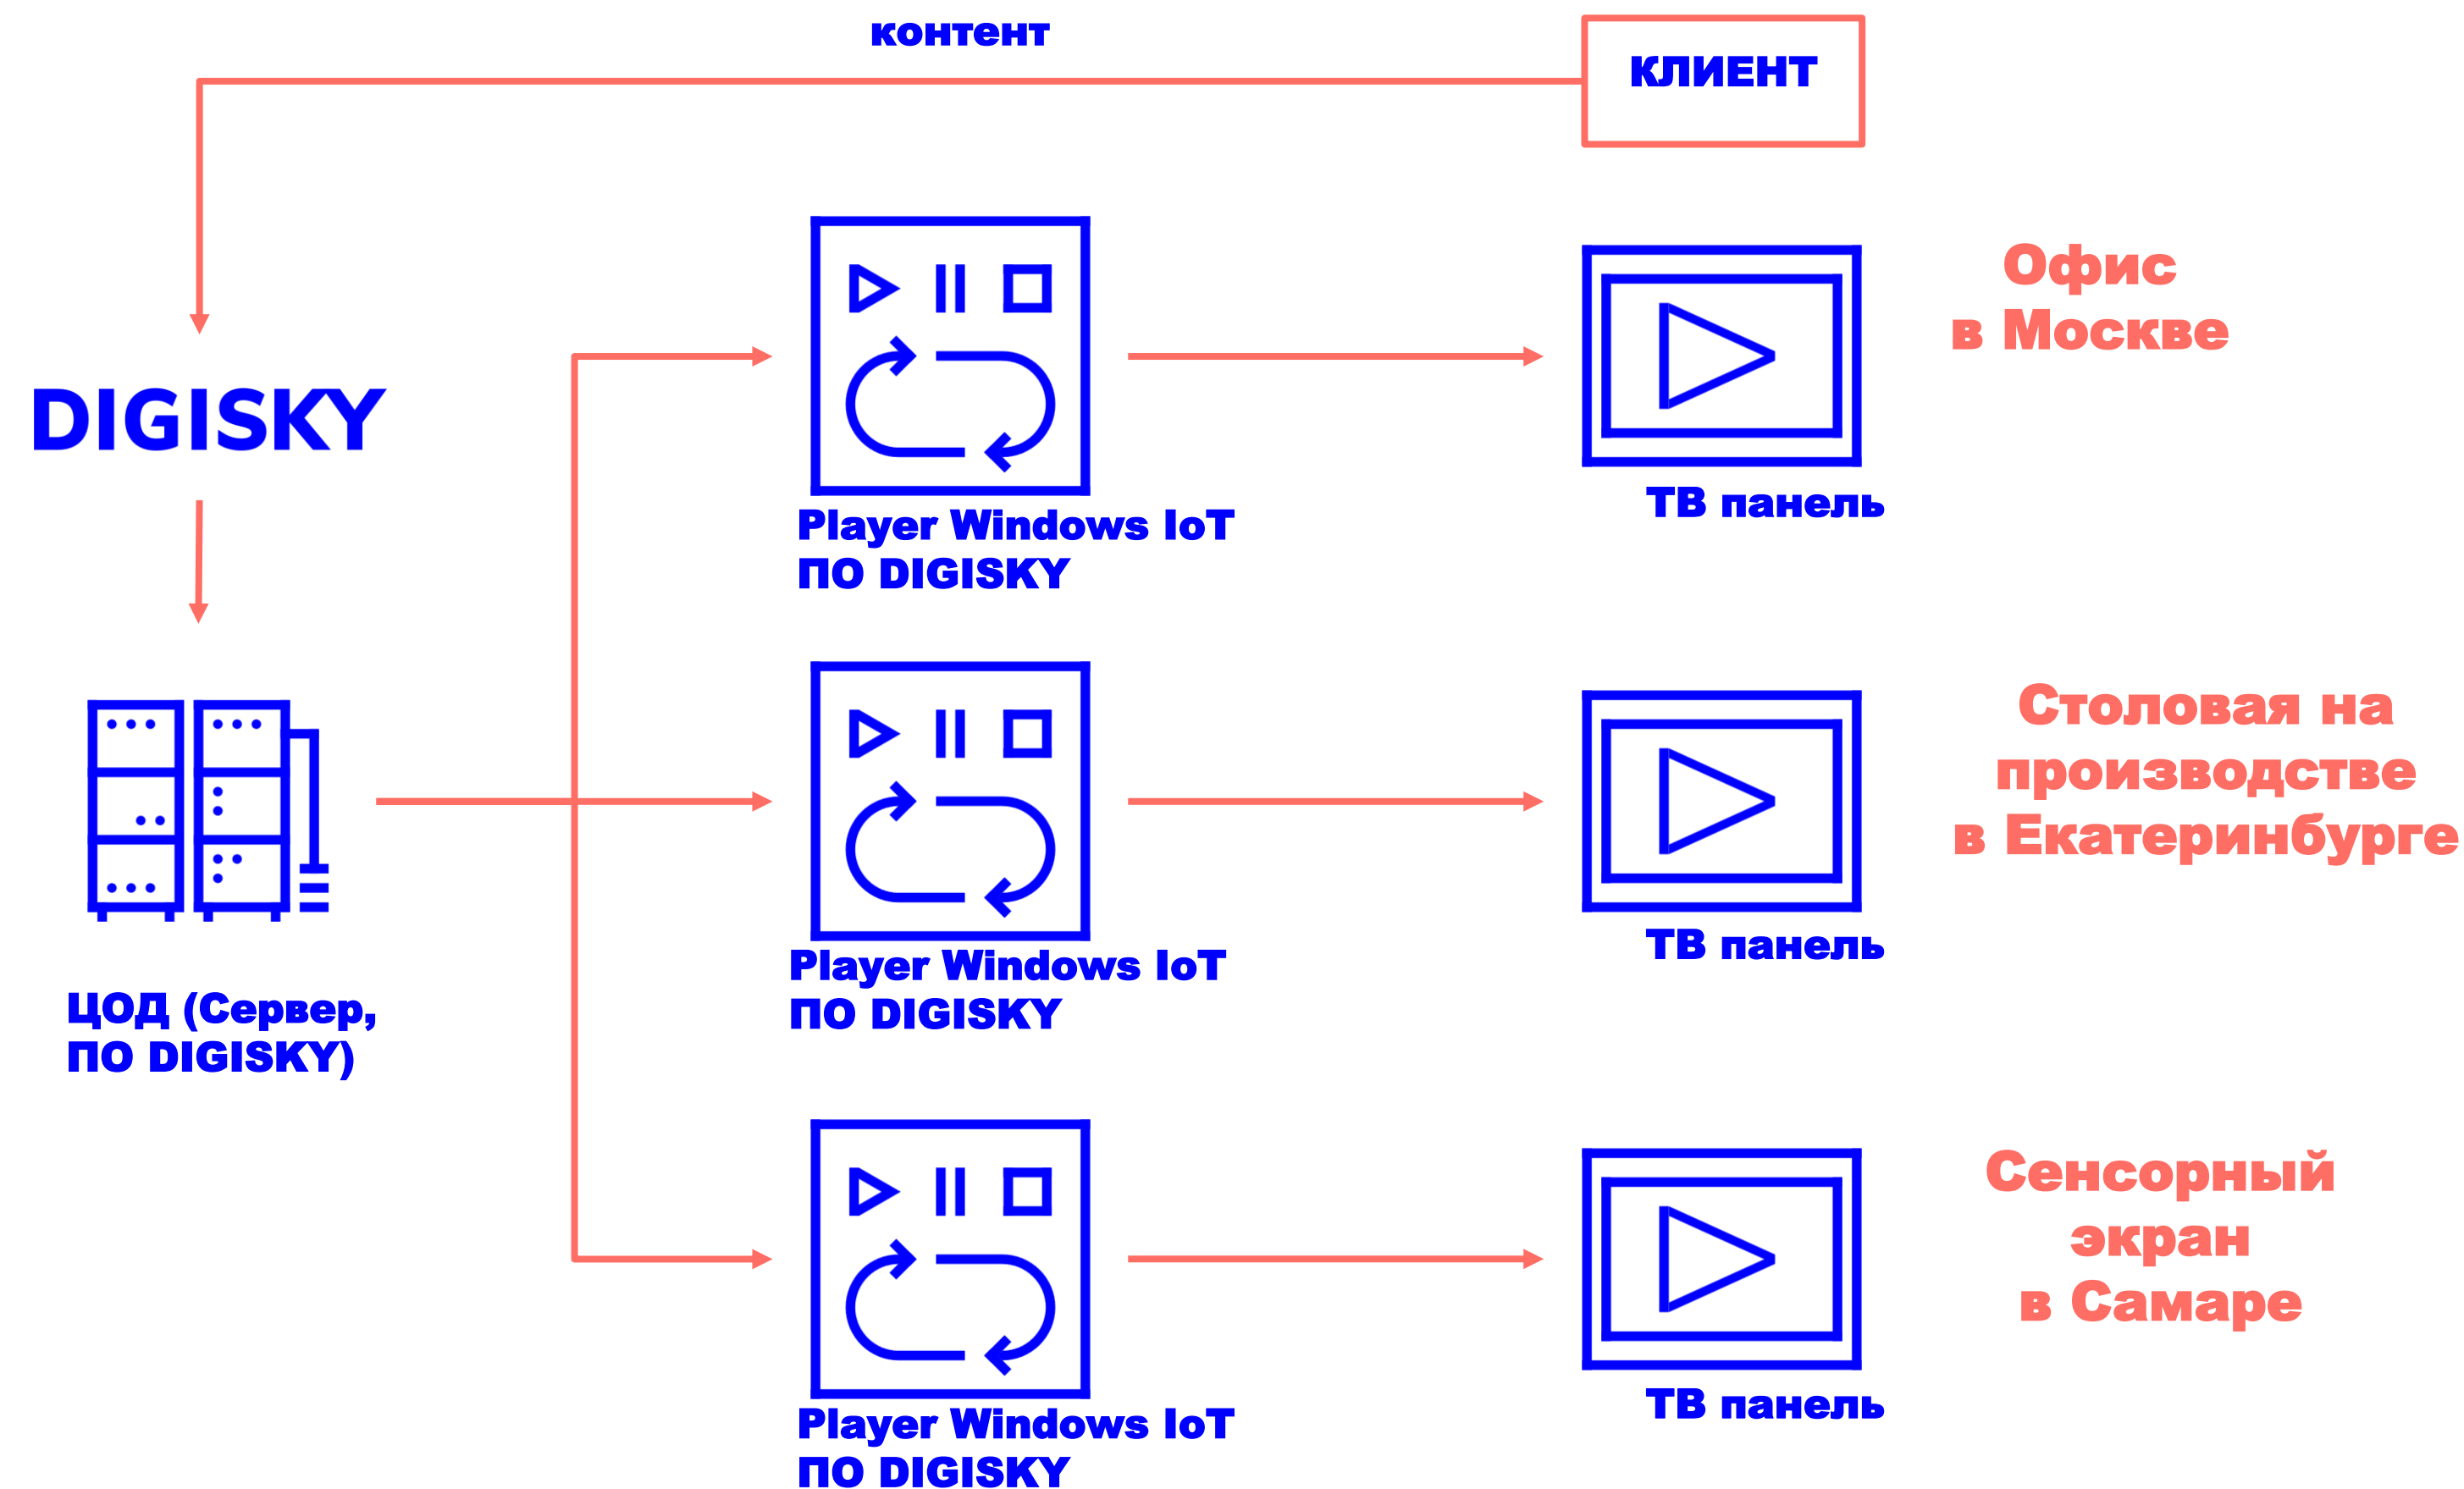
контент

КЛИЕНТ

DIGISKY

ЦОД (Сервер, ПО DIGISKY)

Player Windows IoT
ПО DIGISKY

ТВ панель

Офис
в Москве

Player Windows IoT
ПО DIGISKY

ТВ панель

Столовая на производстве
в Екатеринбурге

Player Windows IoT
ПО DIGISKY

ТВ панель

Сенсорный экран
в Самаре